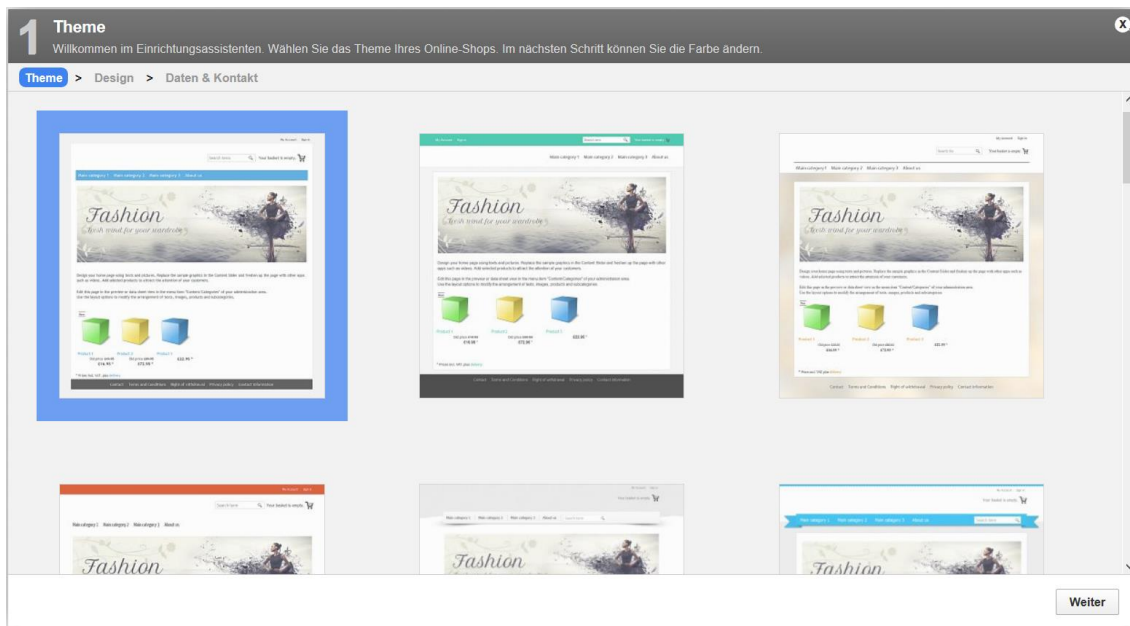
1 Theme
Willkommen im Einrichtungsassistenten. Wählen Sie das Theme Ihres Online-Shops. Im nächsten Schritt können Sie die Farbe ändern.

Theme > Design > Daten & Kontakt

Fashion
Fresh wind for your wardrobe

Fashion
Fresh wind for your wardrobe

Fashion
Fresh wind for your wardrobe

Your basket is empty.

Main category 1 Main category 2 Main category 3 About us

Fashion

Fashion

Fashion

Weiter